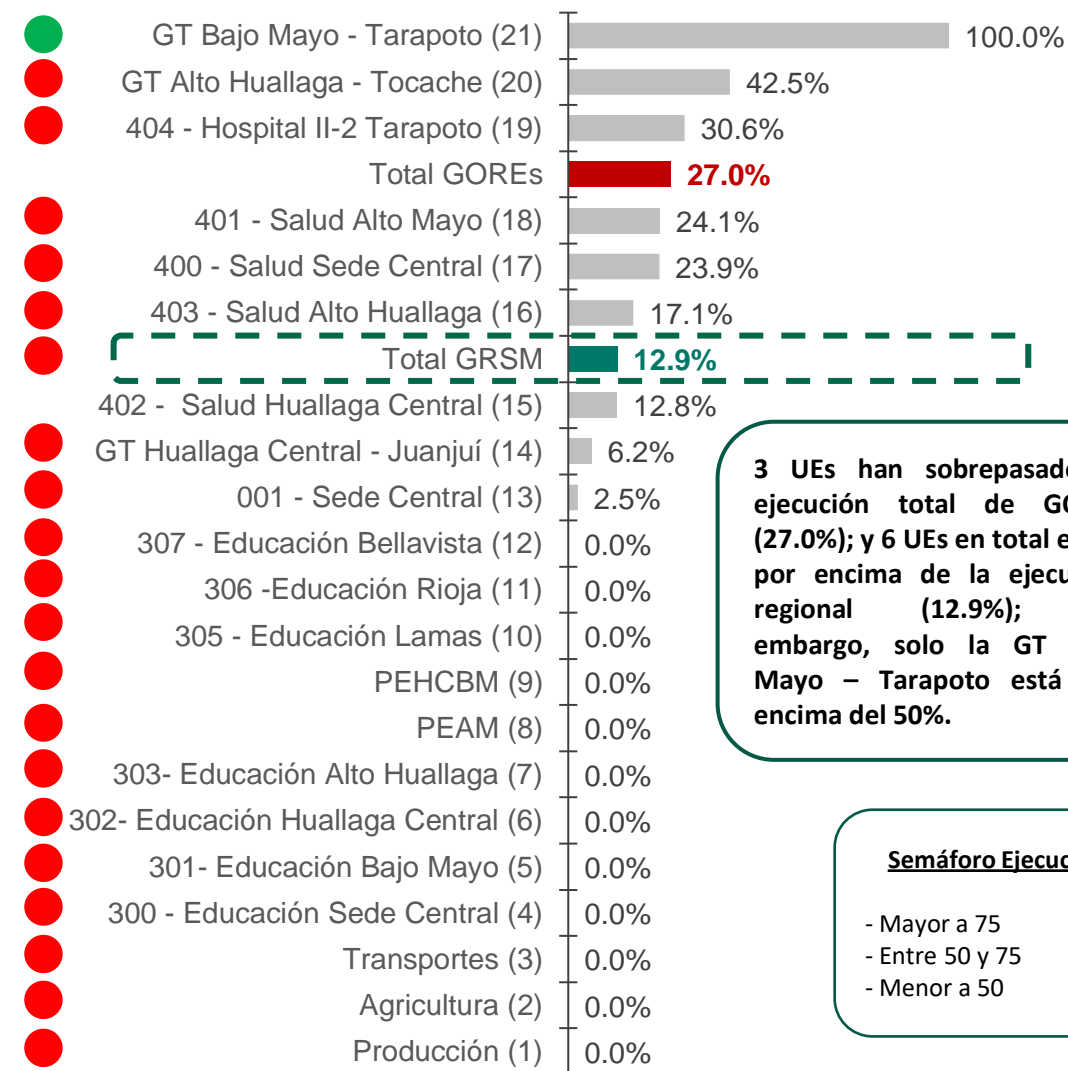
GT Bajo Mayo - Tarapoto (21) 100.0%
GT Alto Huallaga - Tocache (20) 42.5%
404 - Hospital II-2 Tarapoto (19) 30.6%
Total GOREs 27.0%
401 - Salud Alto Mayo (18) 24.1%
400 - Salud Sede Central (17) 23.9%
403 - Salud Alto Huallaga (16) 17.1%
Total GRSM 12.9%
402 - Salud Huallaga Central (15) 12.8%
GT Huallaga Central - Juanjuí (14) 6.2%
001 - Sede Central (13) 2.5%
307 - Educación Bellavista (12) 0.0%
306 -Educación Rioja (11) 0.0%
305 - Educación Lamas (10) 0.0%
PEHCBM (9) 0.0%
PEAM (8) 0.0%
303- Educación Alto Huallaga (7) 0.0%
302- Educación Huallaga Central (6) 0.0%
301- Educación Bajo Mayo (5) 0.0%
300 - Educación Sede Central (4) 0.0%
Transportes (3) 0.0%
Agricultura (2) 0.0%
Producción (1) 0.0%

3 UEs han sobrepasado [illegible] ejecución total de G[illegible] (27.0%); y 6 UEs en total e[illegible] por encima de la ejecu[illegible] regional (12.9%); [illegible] embargo, solo la GT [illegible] Mayo – Tarapoto está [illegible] encima del 50%.

Semáforo Ejecu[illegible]

- Mayor a 75
- Entre 50 y 75
- Menor a 50